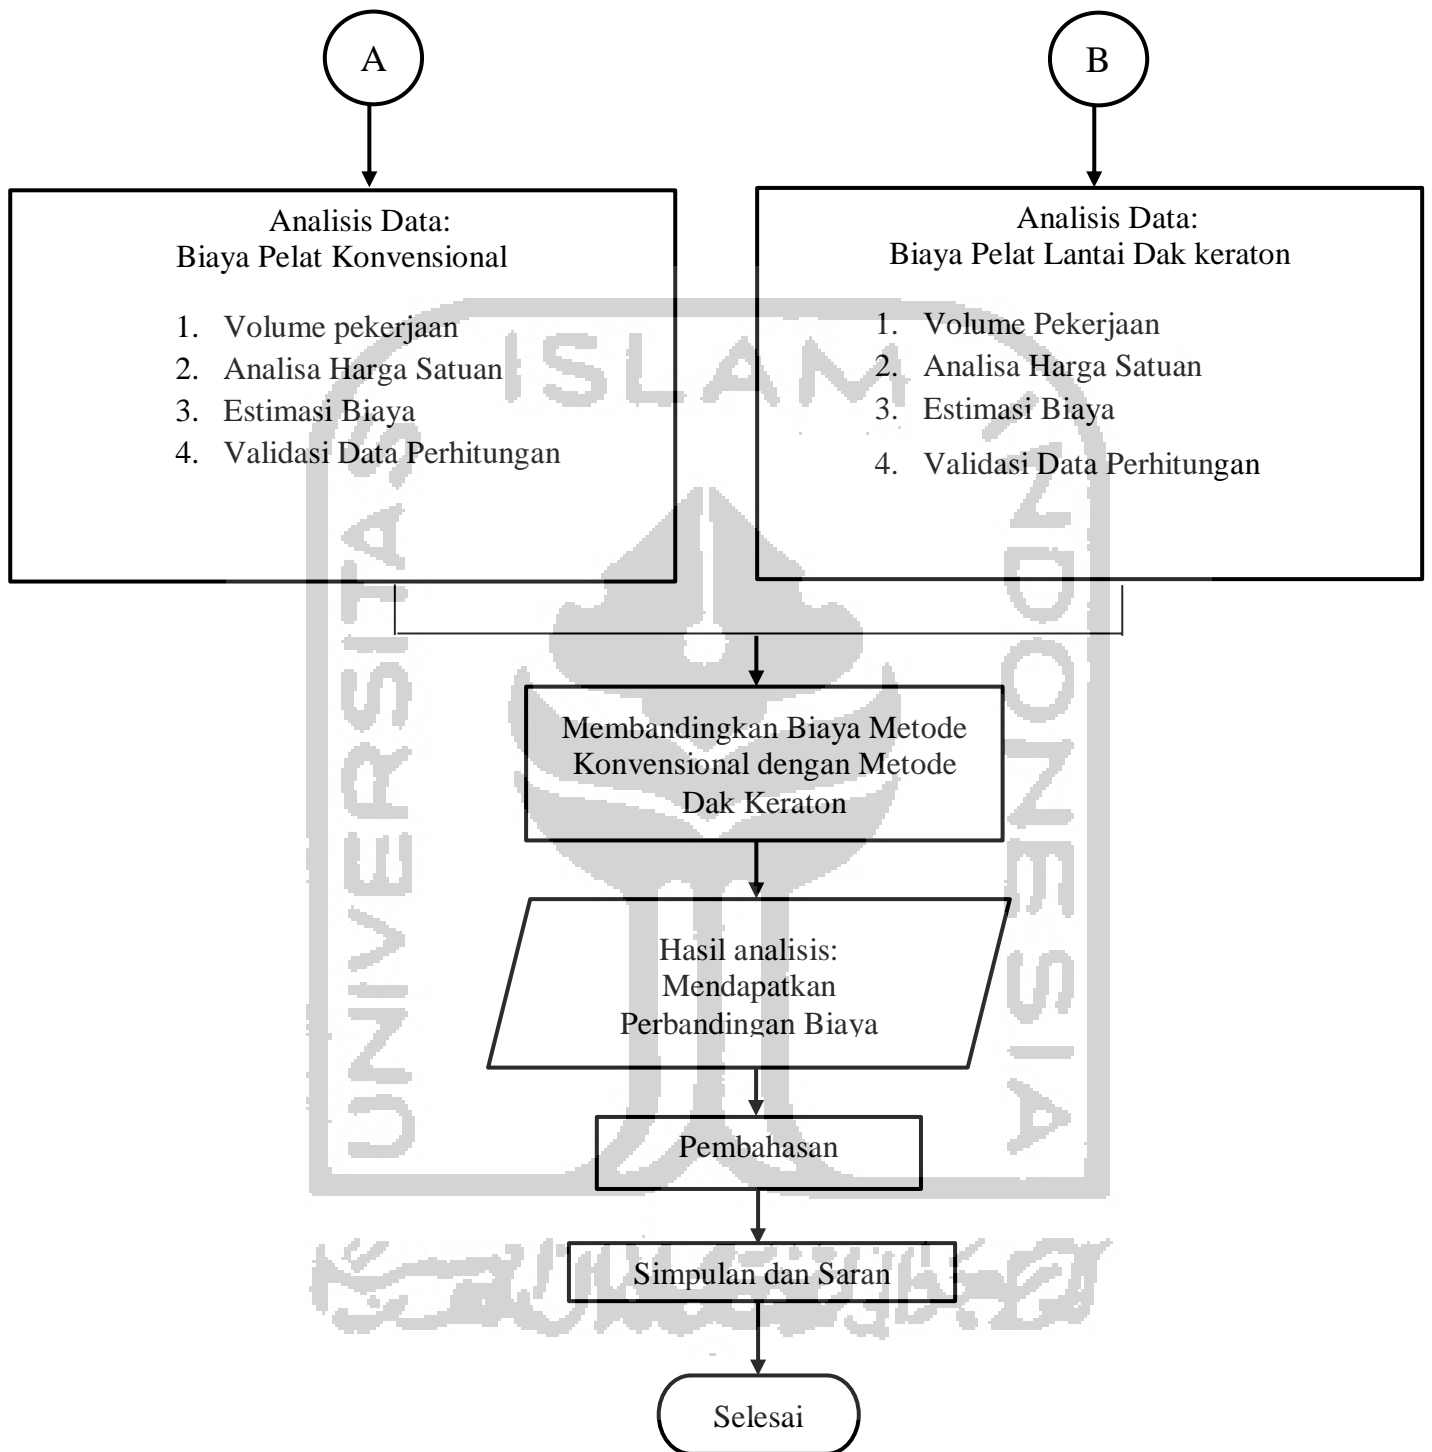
A

B

Analisis Data:
Biaya Pelat Konvensional

1. Volume pekerjaan
2. Analisa Harga Satuan
3. Estimasi Biaya
4. Validasi Data Perhitungan

Analisis Data:
Biaya Pelat Lantai Dak keraton

1. Volume Pekerjaan
2. Analisa Harga Satuan
3. Estimasi Biaya
4. Validasi Data Perhitungan

Membandingkan Biaya Metode Konvensional dengan Metode Dak Keraton

Hasil analisis:
Mendapatkan
Perbandingan Biaya

Pembahasan

Simpulan dan Saran

Selesai

UNIVERSITAS ISLAM INDONESIA